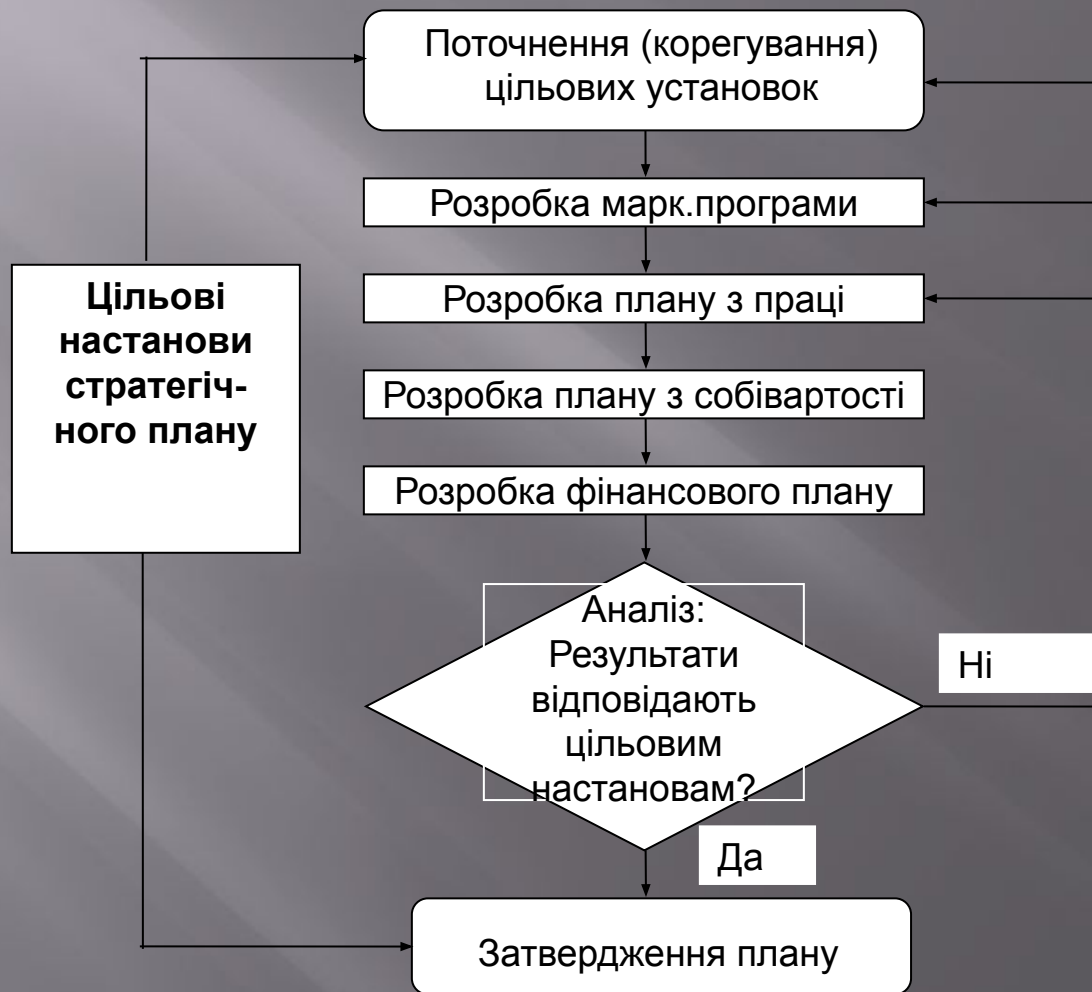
Поточнення (корегування) цільових установок

Розробка марк.програми

Розробка плану з праці

Розробка плану з собівартості

Розробка фінансового плану

Цільові настанови стратегічного плану

Аналіз: Результати відповідають цільовим настановам?

Ні

Да

Затвердження плану